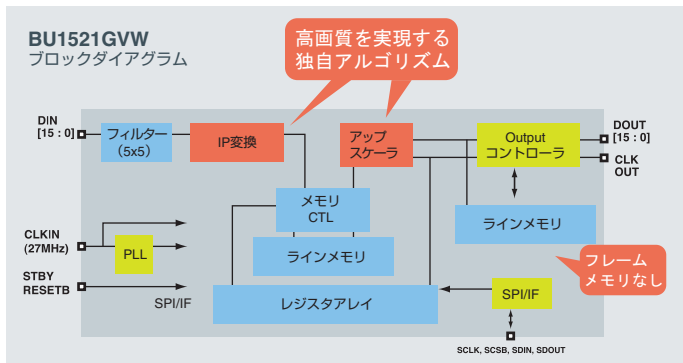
BU1521GVW
ブロックダイアグラム

高画質を実現する
独自アルゴリズム

DIN
[15 : 0]

フィルター
(5x5)

IP変換

アップ
スケーラ

Output
コントローラ

DOUT
[15 : 0]

CLK
OUT

メモリ
CTL

ラインメモリ

ラインメモリ

CLKIN
(27MHz)

PLL

STBY
RESETB

SPI/IF

レジスタアレイ

SPI/IF

フレーム
メモリなし

SCLK, SCSB, SDIN, SDOUT